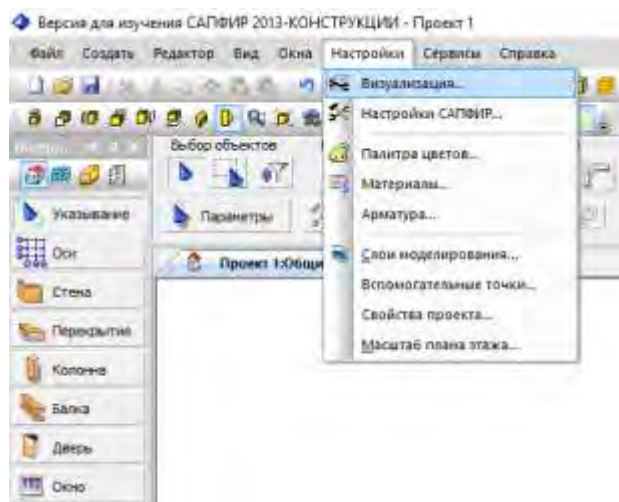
Версия для изучения САПФИР 2013-КОНСТРУКЦИИ - Проект 1

Файл Создать Редактор Вид Окна Настройки Сервисы Справка

Визуализация...
Настройки САПФИР...
Палитра цветов...
Материалы...
Арматура...
Слои моделирования...
Вспомогательные точки...
Свойства проекта...
Масштаб плана этажа...

Выбор объектов
Параметры
Проект 1:Общи

Указывание
Оси
Стена
Перекрытие
Колонна
Балка
Дверь
Окно